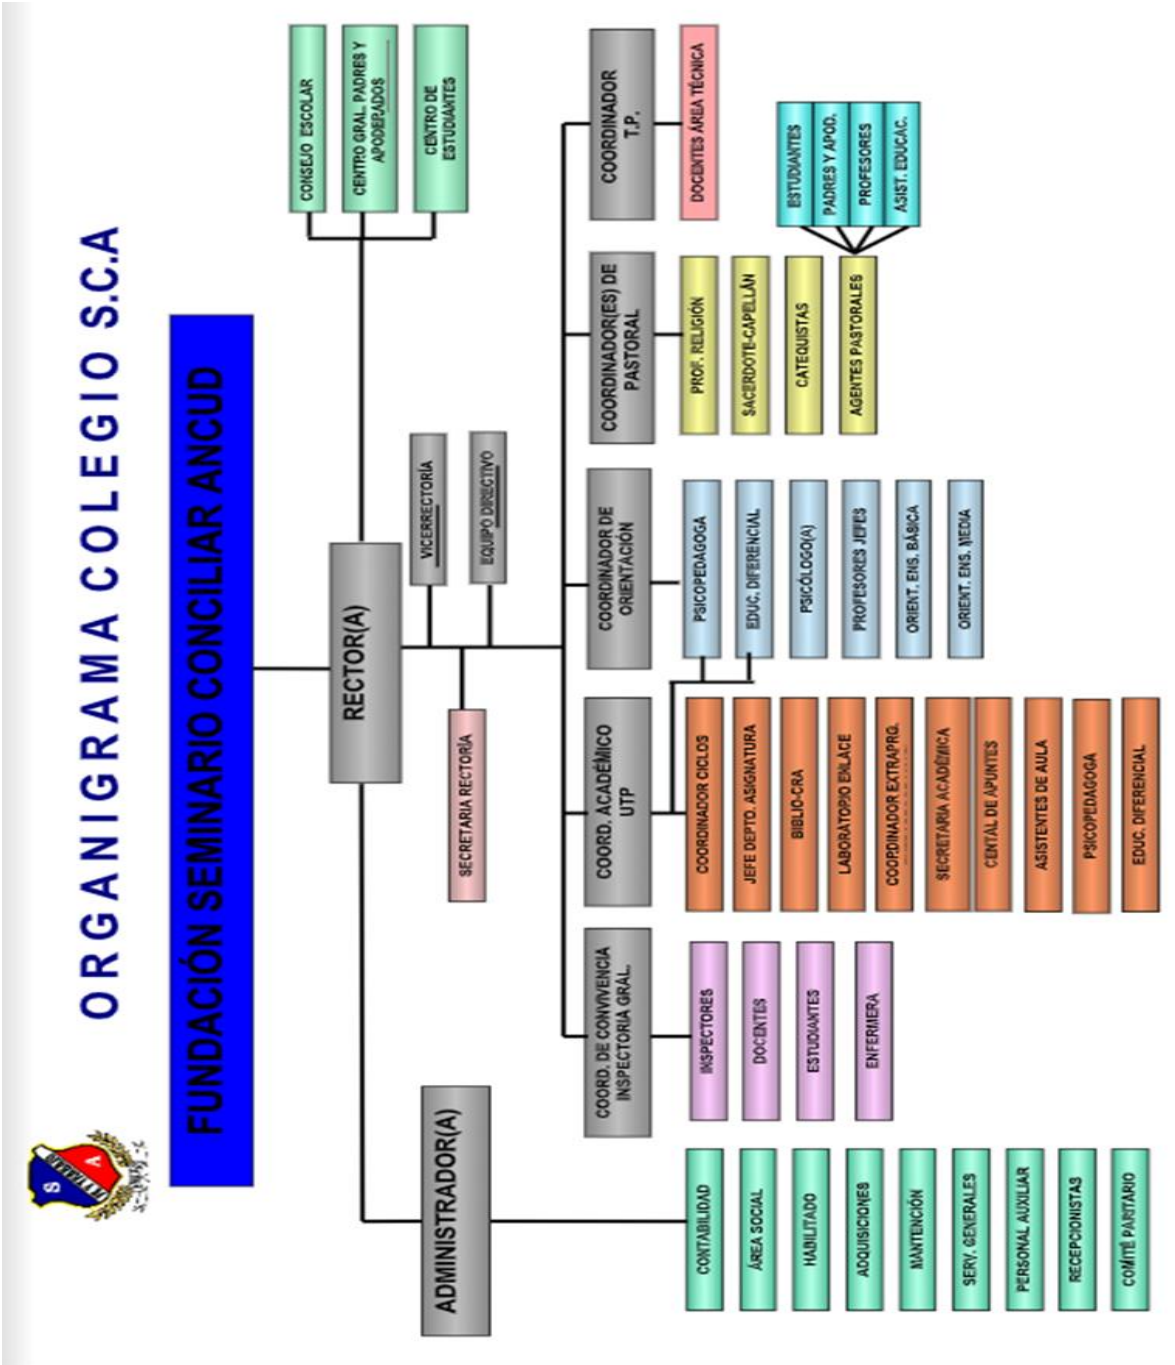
ORGANIGRAMA COLEGIO S.C.A

FUNDACIÓN SEMINARIO CONCILIAR ANCUD

S A

CONSEJO ESCOLAR
CENTRO GRAL. PADRES Y APODERADOS
CENTRO DE ESTUDIANTES

RECTOR(A)
VICERRECTORÍA
EQUIPO DIRECTIVO
SECRETARIA RECTORÍA

ADMINISTRADOR(A)
CONTABILIDAD
ÁREA SOCIAL
HABILITADO
ADQUISICIONES
MANTENCIÓN
SERV. GENERALES
PERSONAL AUXILIAR
RECEPCIONISTAS
COMITÉ PARITARIO

COORDINADOR T.P.
DOCENTES ÁREA TÉCNICA

COORDINADOR(ES) DE PASTORAL
PROF. RELIGIÓN
SACERDOTE-CAPELLÁN
CATEQUISTAS
AGENTES PASTORALES
ESTUDIANTES
PADRES Y APOD.
PROFESORES
ASIST. EDUCAC.

COORDINADOR DE ORIENTACIÓN
PSICOPEDAGOGA
EDUC. DIFERENCIAL
PSICÓLOGO(A)
PROFESORES JEFES
ORIENT. ENS. BÁSICA
ORIENT. ENS. MEDIA

COORD. ACADÉMICO UTP
COORDINADOR CICLOS
JEFE DEPTO. ASIGNATURA
BIBLIO-CRA
LABORATORIO ENLACE
COORDINADOR EXTRAPRG.
SECRETARIA ACADÉMICA
CENTAL DE APUNTES
ASISTENTES DE AULA
PSICOPEDAGOGA
EDUC. DIFERENCIAL

COORD. DE CONVIVENCIA INSPECTORIA GRAL.
INSPECTORES
DOCENTES
ESTUDIANTES
ENFERMERA